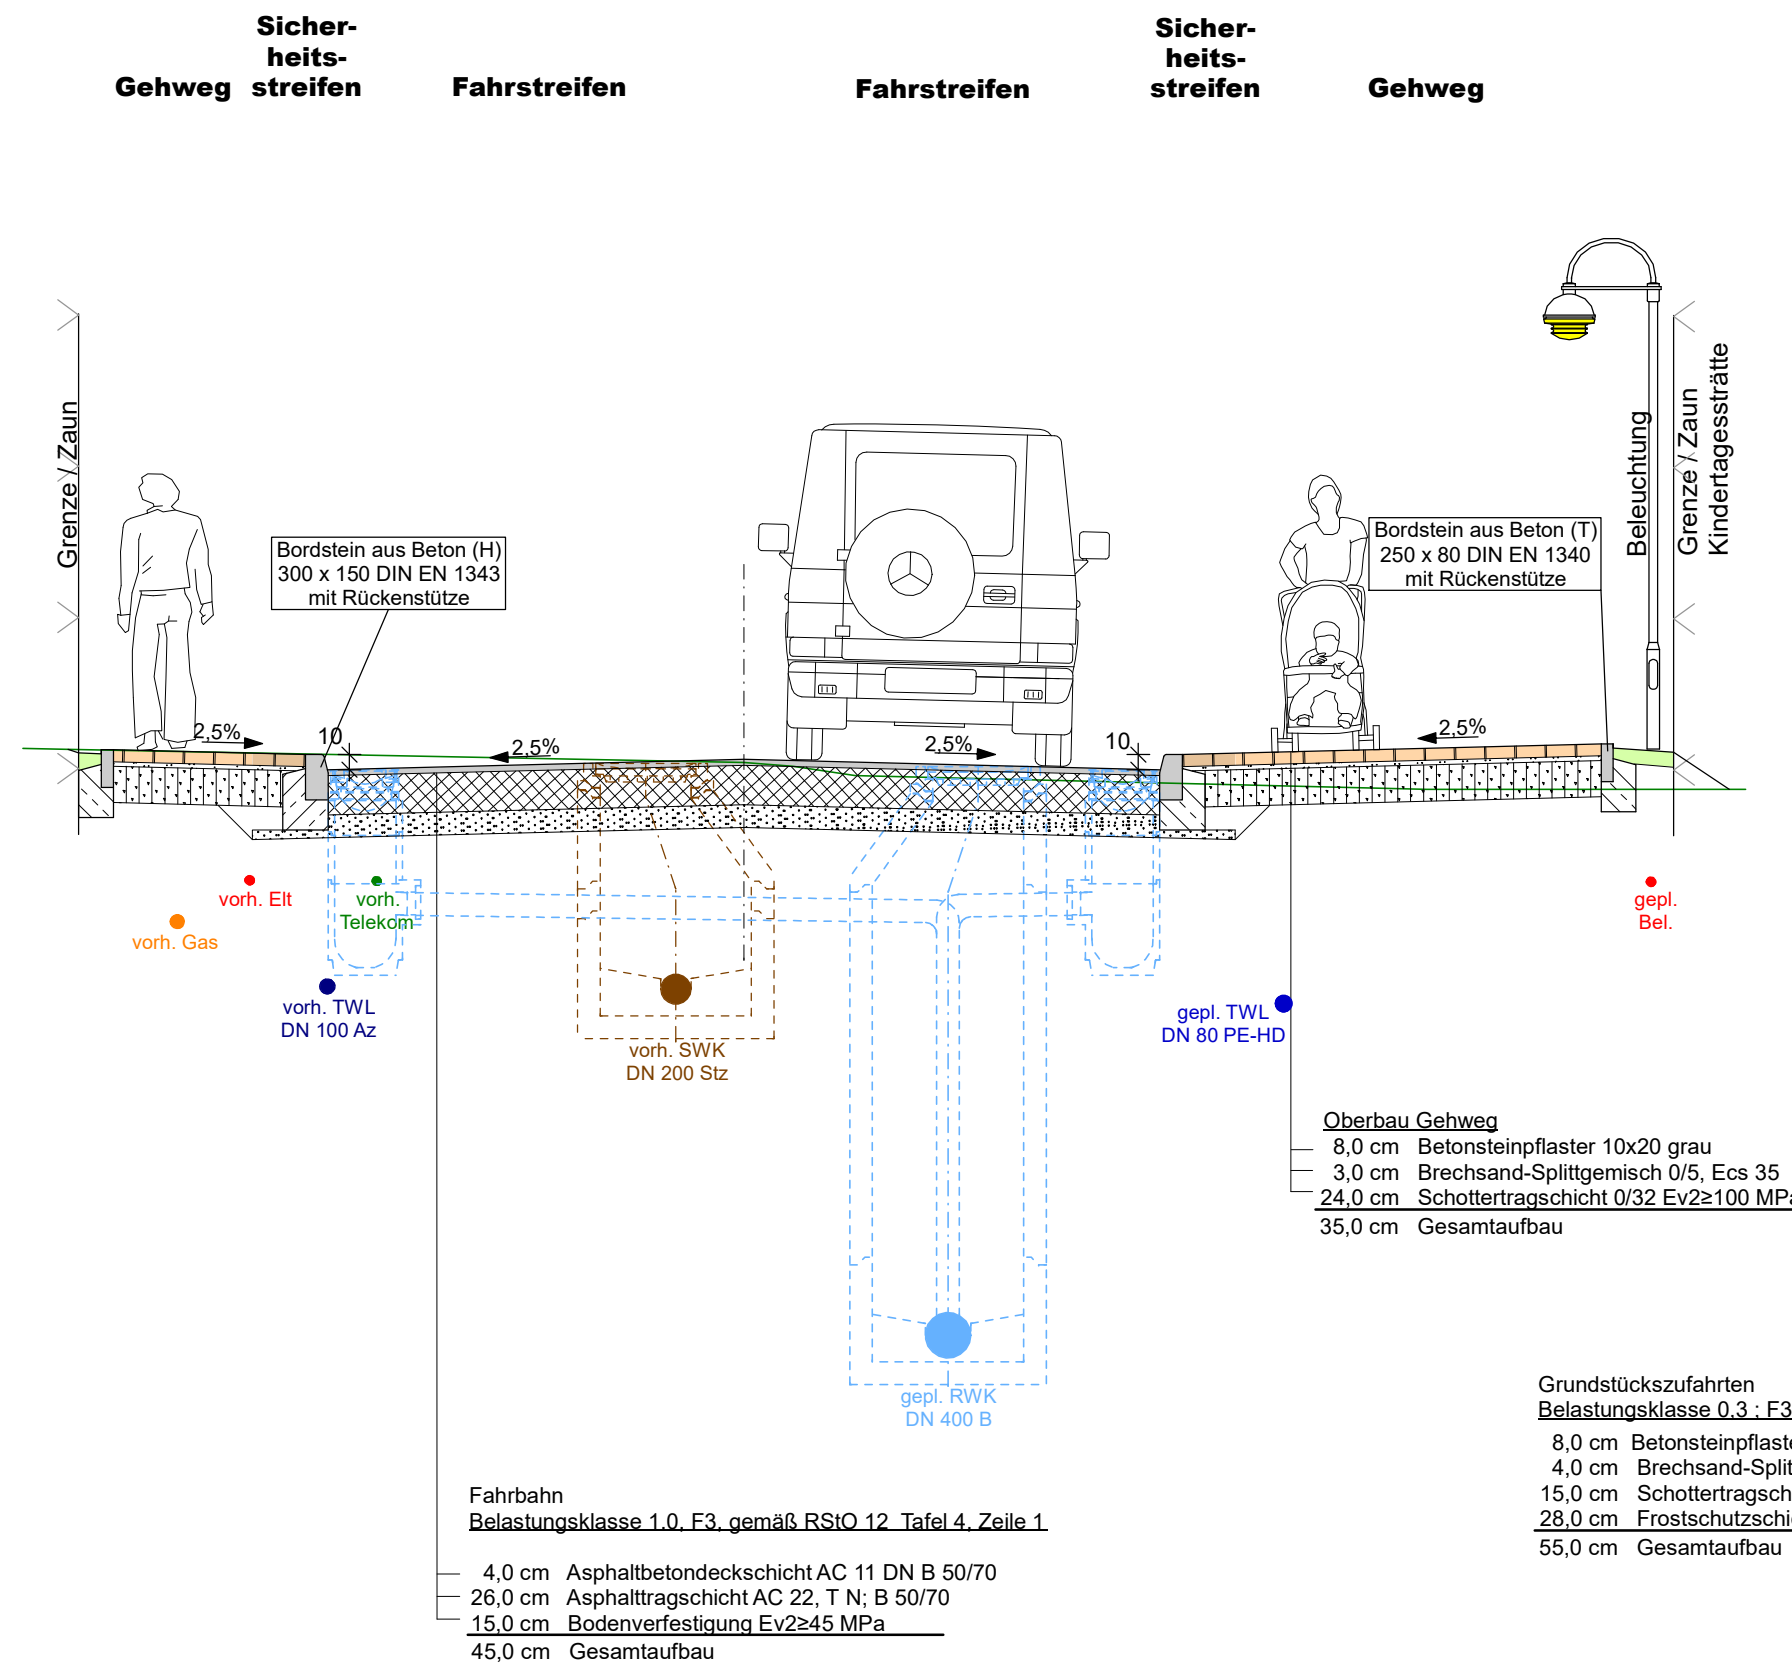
Gehweg

Sicherheitsstreifen

Fahrstreifen

Fahrstreifen

Sicherheitsstreifen

Gehweg

Grenze / Zaun

Bordstein aus Beton (H) 300 x 150 DIN EN 1343 mit Rückenstütze

Bordstein aus Beton (T) 250 x 80 DIN EN 1340 mit Rückenstütze

Beleuchtung

Grenze / Zaun Kindertagesstätte

2,5%

10

2,5%

2,5%

10

2,5%

vorh. Elt

vorh. Telekom

vorh. Gas

vorh. TWL DN 100 Az

vorh. SWK DN 200 Stz

gepl. RWK DN 400 B

gepl. TWL DN 80 PE-HD

gepl. Bel.

Oberbau Gehweg
8,0 cm Betonsteinpflaster 10x20 grau
3,0 cm Brechsand-Splittgemisch 0/5, Ecs 35
24,0 cm Schottertragschicht 0/32 Ev2≥100 MP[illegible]
35,0 cm Gesamtaufbau

Grundstückszufahrten
Belastungsklasse 0,3 ; F3
8,0 cm Betonsteinpflast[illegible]
4,0 cm Brechsand-Split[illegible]
15,0 cm Schottertragsch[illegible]
28,0 cm Frostschutzschi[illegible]
55,0 cm Gesamtaufbau

Fahrbahn
Belastungsklasse 1,0, F3, gemäß RStO 12 Tafel 4, Zeile 1
4,0 cm Asphaltbetondeckschicht AC 11 DN B 50/70
26,0 cm Asphalttragschicht AC 22, T N; B 50/70
15,0 cm Bodenverfestigung Ev2≥45 MPa
45,0 cm Gesamtaufbau